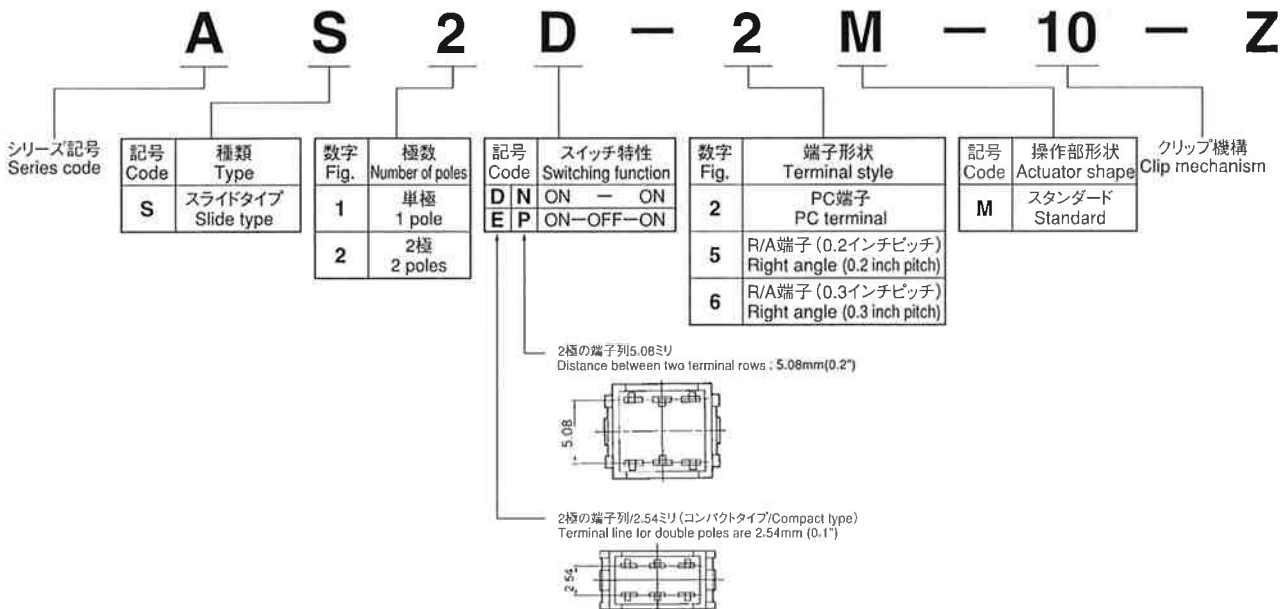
A S 2 D — 2 M — 10 — Z

シリーズ記号
Series code

| 記号 Code | 種類 Type |
|---|---|
| S | スライドタイプ Slide type |

| 数字 Fig. | 極数 Number of poles |
|---|---|
| 1 | 単極 1 pole |
| 2 | 2極 2 poles |

| 記号 Code | | スイッチ特性 Switching function |
|---|---|---|
| D | N | ON — ON |
| E | P | ON—OFF—ON |

| 数字 Fig. | 端子形状 Terminal style |
|---|---|
| 2 | PC端子 PC terminal |
| 5 | R/A端子（0.2インチピッチ） Right angle (0.2 inch pitch) |
| 6 | R/A端子（0.3インチピッチ） Right angle (0.3 inch pitch) |

| 記号 Code | 操作部形状 Actuator shape |
|---|---|
| M | スタンダード Standard |

クリップ機構
Clip mechanism

2極の端子列5.08ミリ
Distance between two terminal rows ; 5.08mm(0.2")

5.08

2極の端子列2.54ミリ（コンパクトタイプ/Compact type）
Terminal line for double poles are 2.54mm (0.1")

2.54